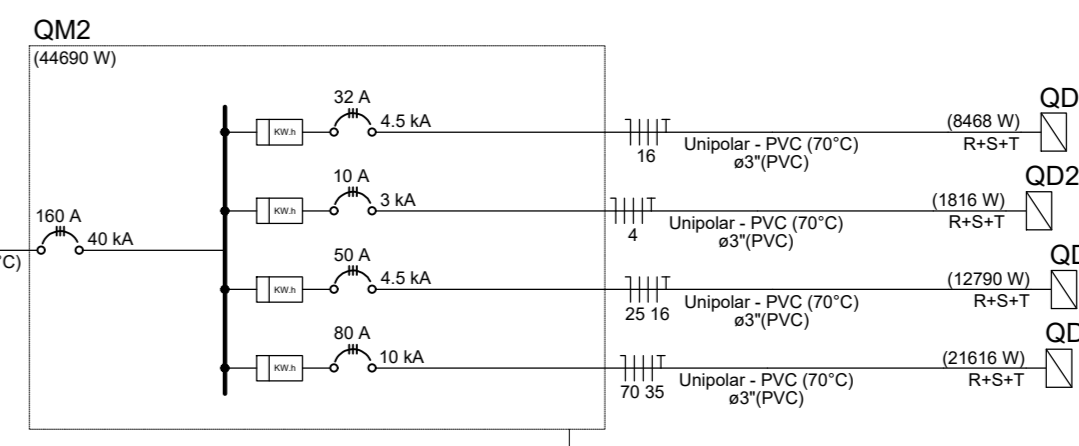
QM2
(44690 W)

C)

160 A
40 kA

KW.h
32 A
4.5 kA
16
Unipolar - PVC (70°C)
ø3"(PVC)
(8468 W)
R+S+T
QD

KW.h
10 A
3 kA
4
Unipolar - PVC (70°C)
ø3"(PVC)
(1816 W)
R+S+T
QD2

KW.h
50 A
4.5 kA
25 16
Unipolar - PVC (70°C)
ø3"(PVC)
(12790 W)
R+S+T
QD

KW.h
80 A
10 kA
70 35
Unipolar - PVC (70°C)
ø3"(PVC)
(21616 W)
R+S+T
QD